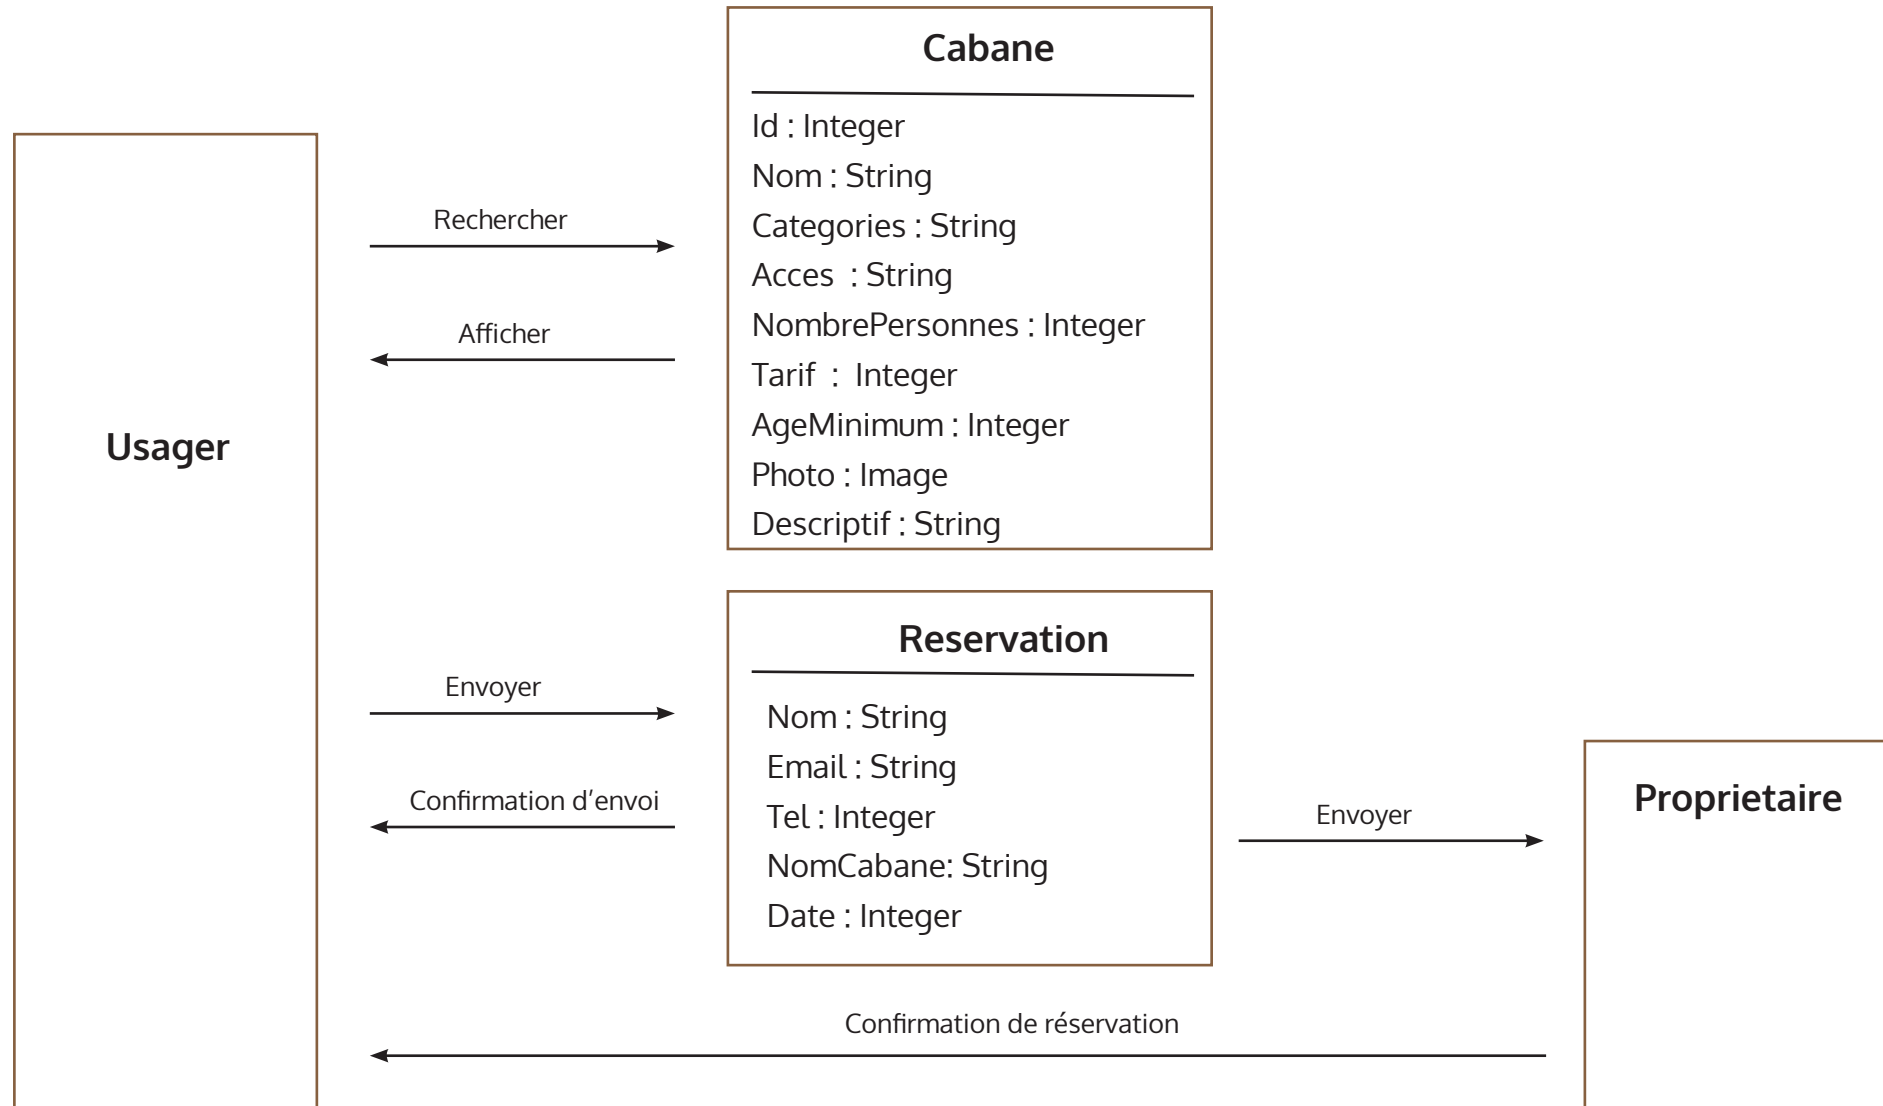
Cabane

Id : Integer
Nom : String
Categories : String
Acces : String
NombrePersonnes : Integer
Tarif : Integer
AgeMinimum : Integer
Photo : Image
Descriptif : String

Usager

Rechercher

Afficher

Reservation

Nom : String
Email : String
Tel : Integer
NomCabane: String
Date : Integer

Envoyer

Confirmation d'envoi

Envoyer

Proprietaire

Confirmation de réservation